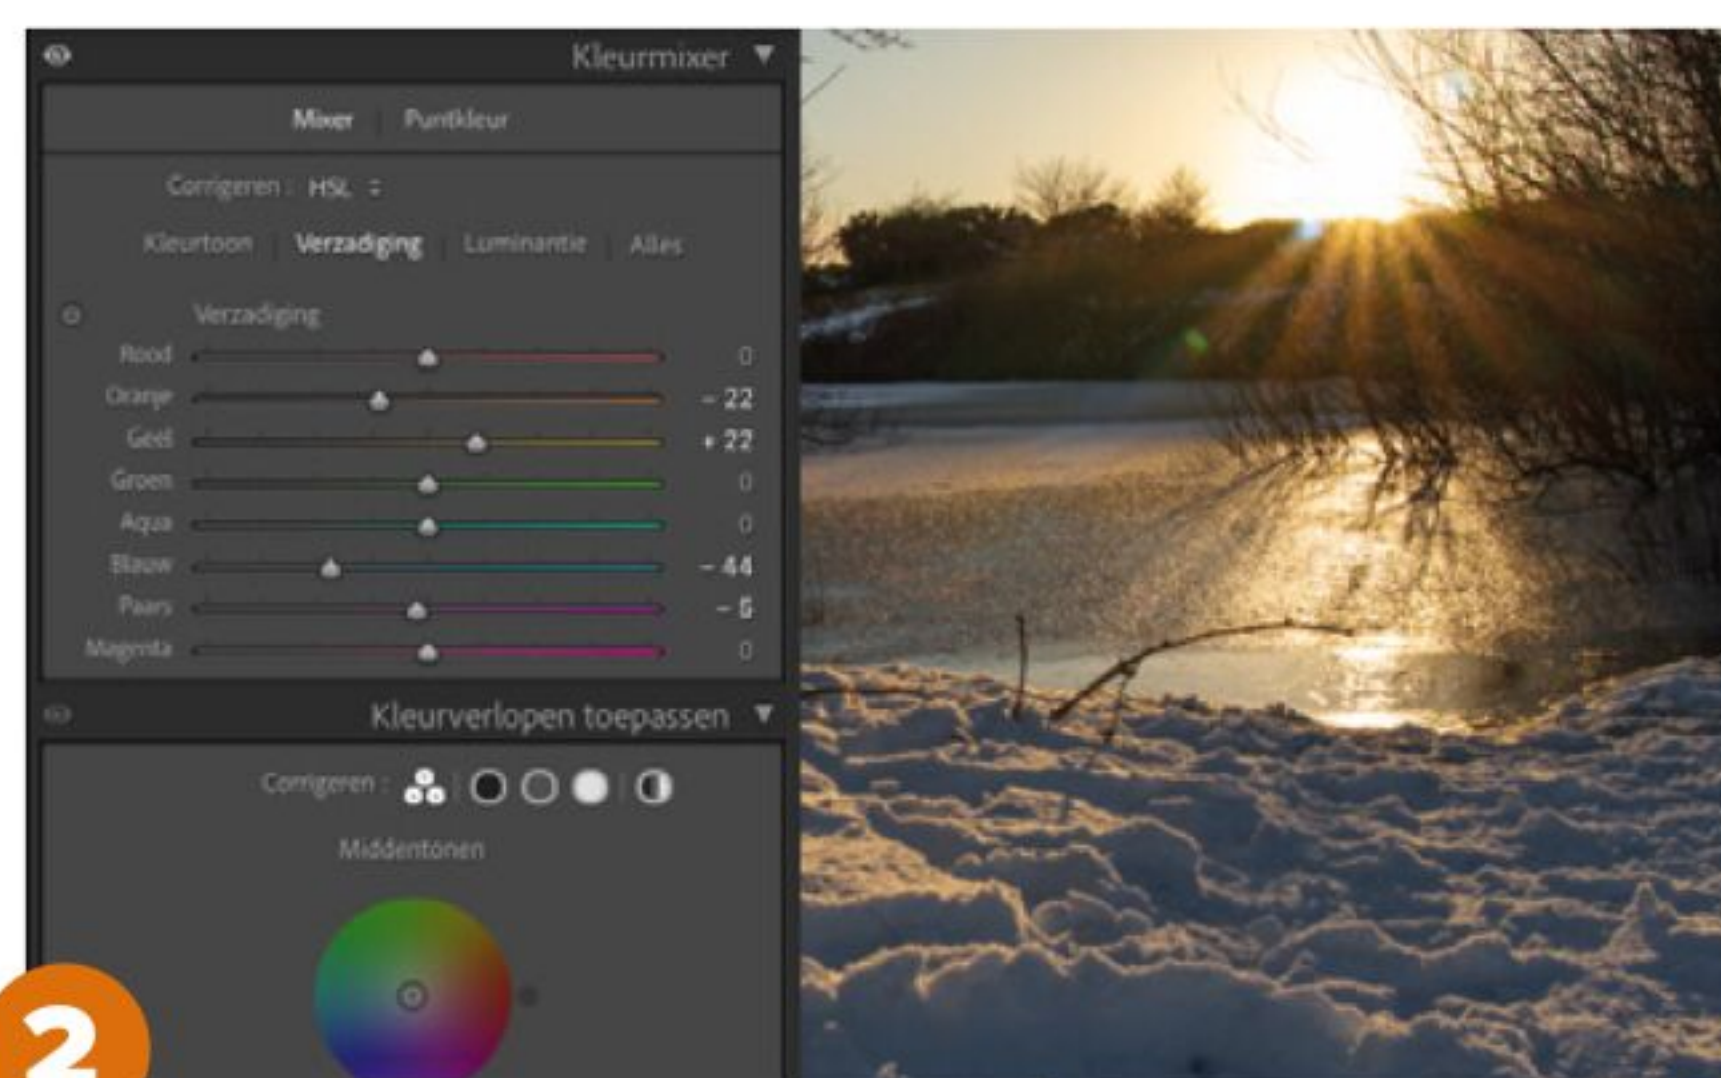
Kleurmixer

Mixer | Puntkleur

Corrigeren : HSL

Kleurtoon | Verzadiging | Luminantie | Alles

Verzadiging

| | |
|---|---|
| Rood | 0 |
| Oranje | − 22 |
| Geel | + 22 |
| Groen | 0 |
| Aqua | 0 |
| Blauw | − 44 |
| Paars | − 5 |
| Magenta | 0 |

Kleurverlopen toepassen

Corrigeren :

Middentonen

2